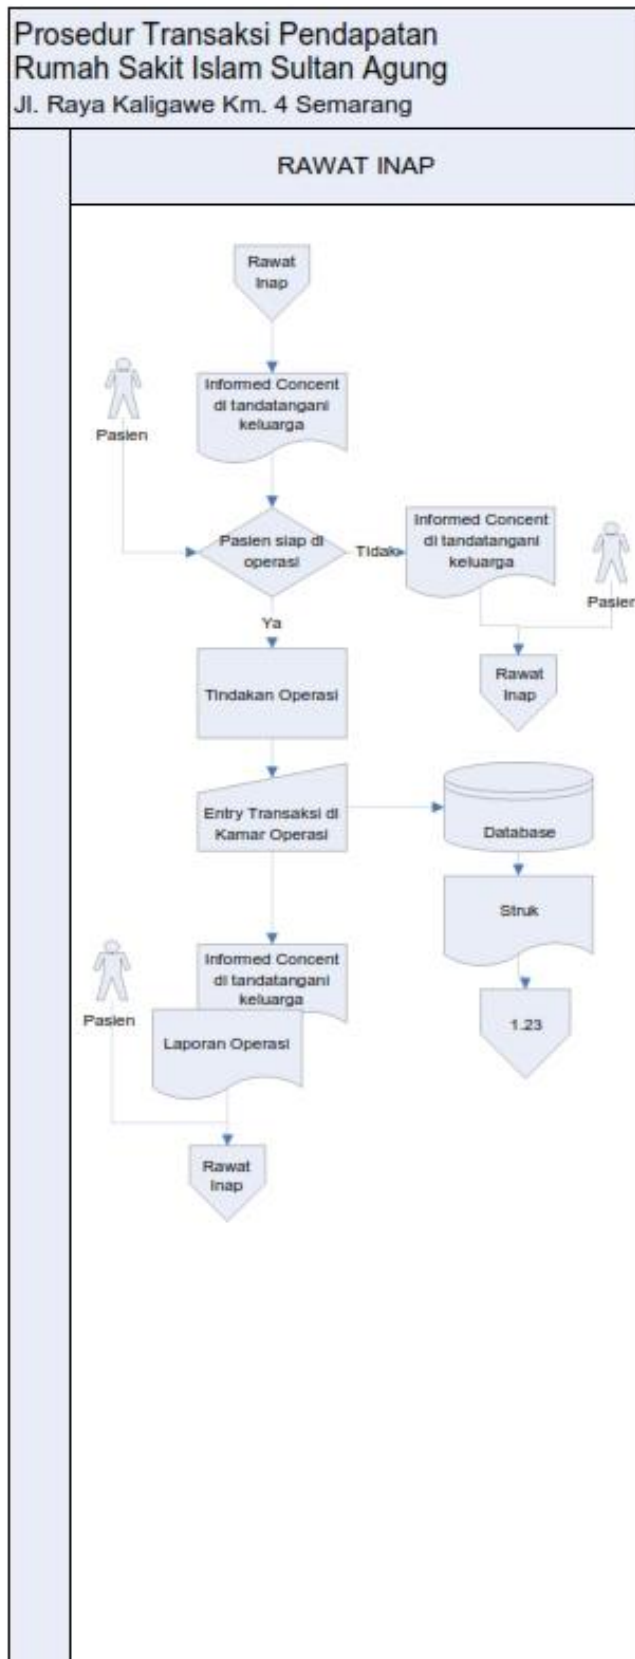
Prosedur Transaksi Pendapatan
Rumah Sakit Islam Sultan Agung
Jl. Raya Kaligawe Km. 4 Semarang

RAWAT INAP

Rawat Inap

Pasien

Informed Concent di tandatangani keluarga

Pasien siap di operasi

Tidak

Informed Concent di tandatangani keluarga

Pasien

Ya

Rawat Inap

Tindakan Operasi

Entry Transaksi di Kamar Operasi

Database

Struk

1.23

Pasien

Informed Concent di tandatangani keluarga

Laporan Operasi

Rawat Inap